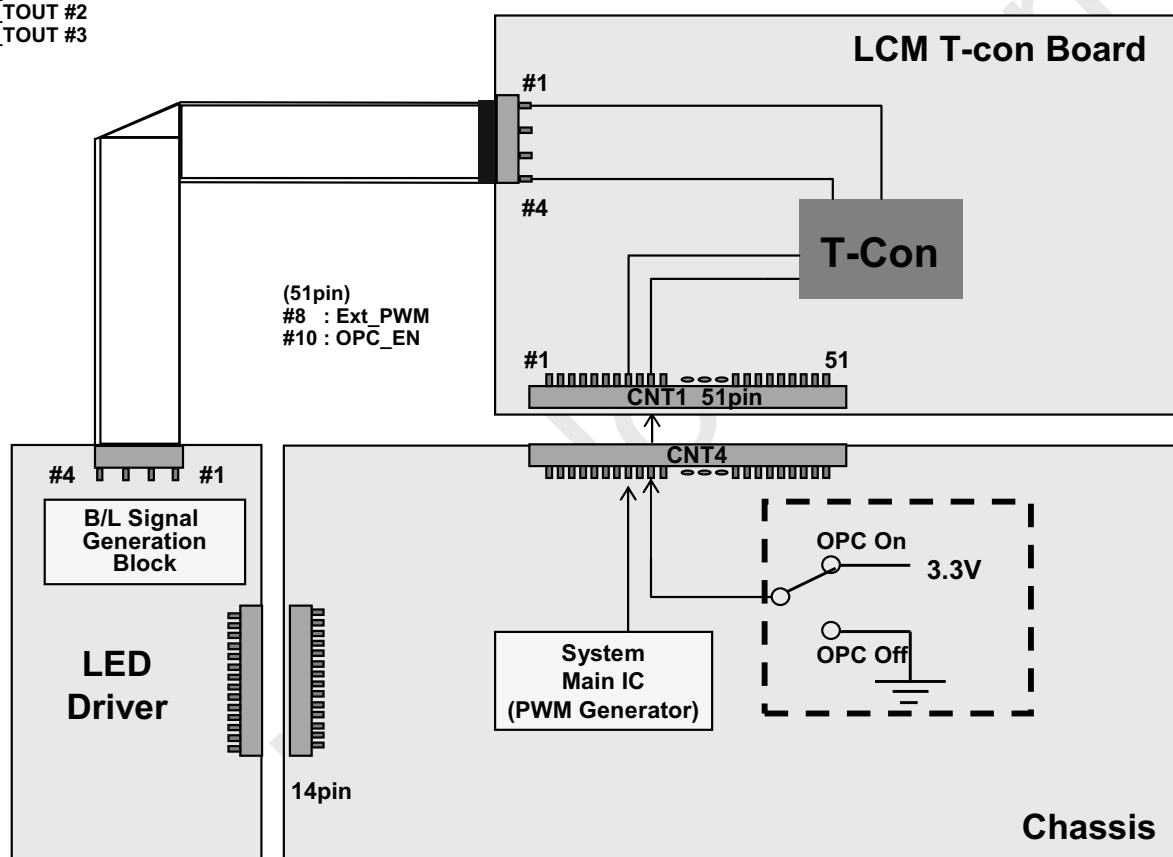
_TOUT #2
_TOUT #3

LCM T-con Board

#1

#4

T-Con

(51pin)
#8 : Ext_PWM
#10 : OPC_EN

#1
51
CNT1 51pin

CNT4

#4
#1

B/L Signal Generation Block

OPC On
3.3V

OPC Off

LED Driver

System Main IC (PWM Generator)

14pin

Chassis